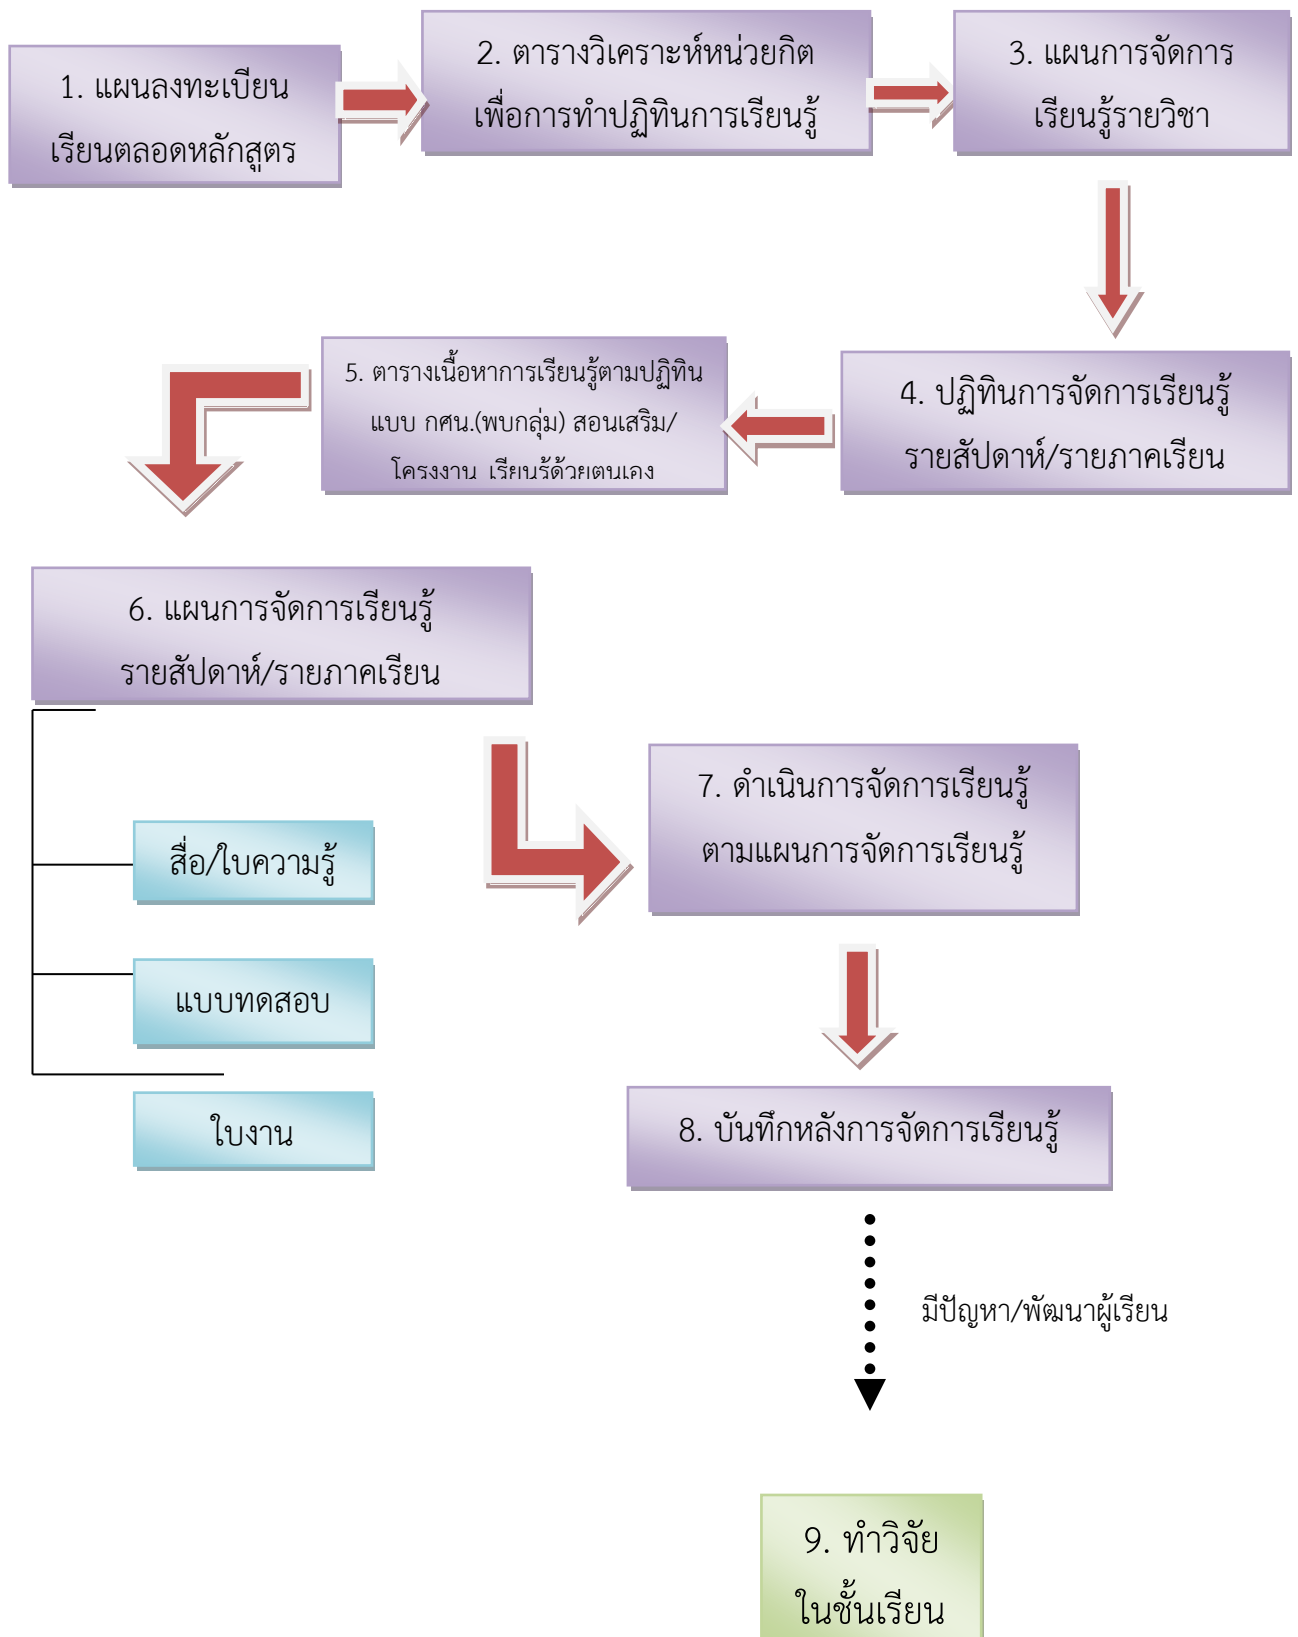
1. แผนลงทะเบียนเรียนตลอดหลักสูตร

2. ตารางวิเคราะห์หน่วยกิตเพื่อการทำปฏิทินการเรียนรู้

3. แผนการจัดการเรียนรู้รายวิชา

4. ปฏิทินการจัดการเรียนรู้รายสัปดาห์/รายภาคเรียน

5. ตารางเนื้อหาการเรียนรู้ตามปฏิทินแบบ กศน.(พบกลุ่ม) สอนเสริม/โครงงาน เรียนรู้ด้วยตนเอง

6. แผนการจัดการเรียนรู้รายสัปดาห์/รายภาคเรียน

สื่อ/ใบความรู้

แบบทดสอบ

ใบงาน

7. ดำเนินการจัดการเรียนรู้ตามแผนการจัดการเรียนรู้

8. บันทึกหลังการจัดการเรียนรู้

มีปัญหา/พัฒนาผู้เรียน

9. ทำวิจัยในชั้นเรียน